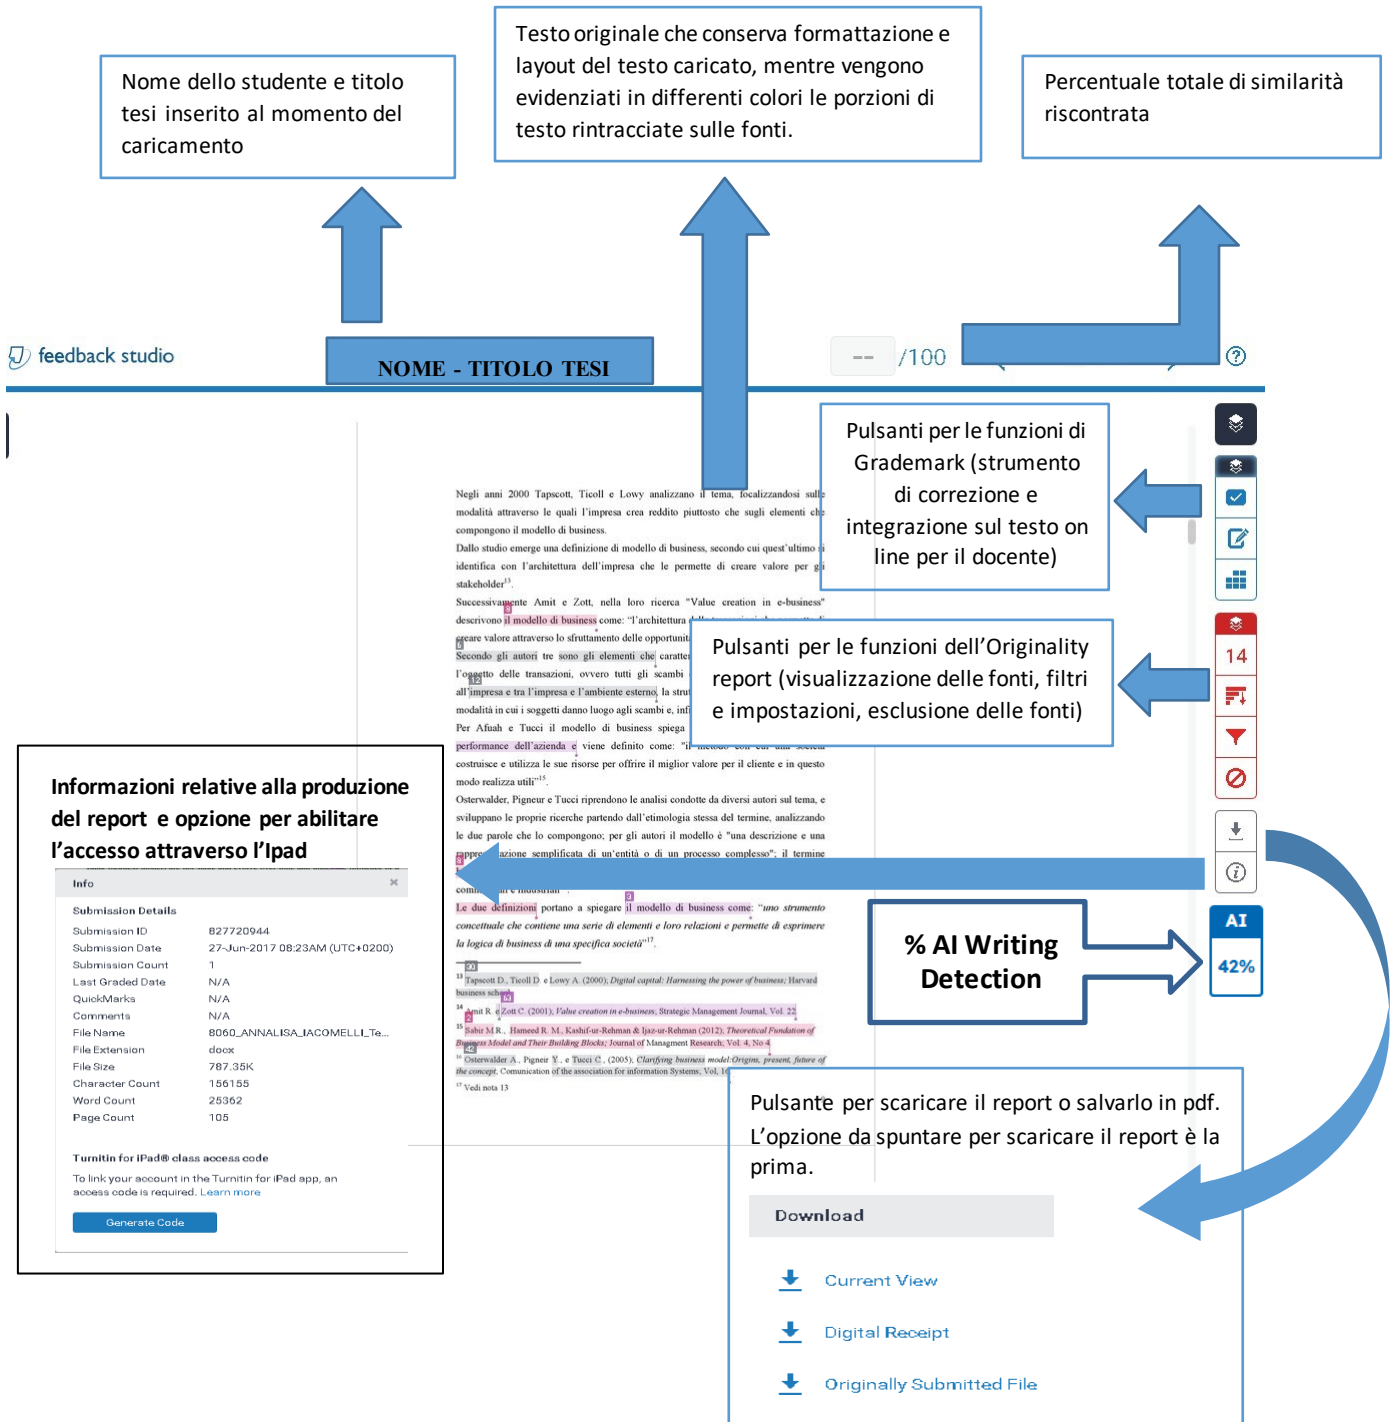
Nome dello studente e titolo tesi inserito al momento del caricamento

Testo originale che conserva formattazione e layout del testo caricato, mentre vengono evidenziati in differenti colori le porzioni di testo rintracciate sulle fonti.

Percentuale totale di similarità riscontrata

feedback studio

NOME - TITOLO TESI

-- /100

Pulsanti per le funzioni di Grademark (strumento di correzione e integrazione sul testo on line per il docente)

Pulsanti per le funzioni dell'Originality report (visualizzazione delle fonti, filtri e impostazioni, esclusione delle fonti)

14

Negli anni 2000 Tapscott, Ticoll e Lowy analizzano il tema, focalizzandosi sulle modalità attraverso le quali l'impresa crea reddito piuttosto che sugli elementi che compongono il modello di business.

Dallo studio emerge una definizione di modello di business, secondo cui quest'ultimo si identifica con l'architettura dell'impresa che le permette di creare valore per gli stakeholder$^{13}$.

Successivamente Amit e Zott, nella loro ricerca "Value creation in e-business" descrivono il modello di business come: "l'architettura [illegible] creare valore attraverso lo sfruttamento delle opportunit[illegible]

Secondo gli autori tre sono gli elementi che caratter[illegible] l'oggetto delle transazioni, ovvero tutti gli scambi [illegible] all'impresa e tra l'impresa e l'ambiente esterno, la strut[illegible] modalità in cui i soggetti danno luogo agli scambi e, inf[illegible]

Per Afuah e Tucci il modello di business spiega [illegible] performance dell'azienda e viene definito come: "il metodo con cui una società costruisce e utilizza le sue risorse per offrire il miglior valore per il cliente e in questo modo realizza utili"$^{15}$.

Osterwalder, Pigneur e Tucci riprendono le analisi condotte da diversi autori sul tema, e sviluppano le proprie ricerche partendo dall'etimologia stessa del termine, analizzando le due parole che lo compongono; per gli autori il modello è "una descrizione e una rappre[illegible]azione semplificata di un'entità o di un processo complesso"; il termine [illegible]

Le due definizioni portano a spiegare il modello di business come: "uno strumento concettuale che contiene una serie di elementi e loro relazioni e permette di esprimere la logica di business di una specifica società"$^{17}$.

$^{13}$ Tapscott D., Ticoll D. e Lowy A. (2000), Digital capital: Harnessing the power of business; Harvard business school
$^{14}$ Amit R. e Zott C. (2001), Value creation in e-business, Strategic Management Journal, Vol. 22
$^{15}$ Sabir M.R., Hameed R. M., Kashif-ur-Rehman & Ijaz-ur-Rehman (2012), Theoretical Fundation of Business Model and Their Building Blocks; Journal of Managment Research, Vol. 4, No 4
$^{16}$ Osterwalder A., Pigneur Y., e Tucci C., (2005), Clarifying business model:Origins, present, future of the concept, Communication of the association for information Systems, Vol. 1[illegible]
$^{17}$ Vedi nota 13

Informazioni relative alla produzione del report e opzione per abilitare l'accesso attraverso l'Ipad

Info ×

Submission Details

| | |
|---|---|
| Submission ID | 827720944 |
| Submission Date | 27-Jun-2017 08:23AM (UTC+0200) |
| Submission Count | 1 |
| Last Graded Date | N/A |
| QuickMarks | N/A |
| Comments | N/A |
| File Name | 8060_ANNALISA_IACOMELLI_Te... |
| File Extension | docx |
| File Size | 787.35K |
| Character Count | 156155 |
| Word Count | 25362 |
| Page Count | 105 |

Turnitin for iPad® class access code

To link your account in the Turnitin for iPad app, an access code is required. Learn more

Generate Code

% AI Writing Detection

AI
42%

Pulsante per scaricare il report o salvarlo in pdf. L'opzione da spuntare per scaricare il report è la prima.

Download

Current View

Digital Receipt

Originally Submitted File